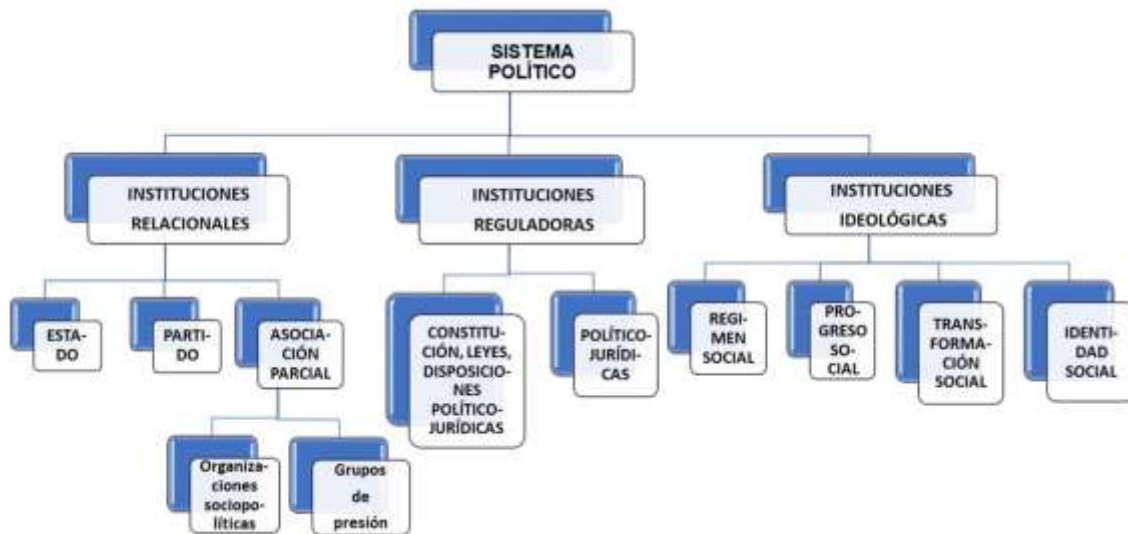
SISTEMA POLÍTICO

INSTITUCIONES RELACIONALES

INSTITUCIONES REGULADORAS

INSTITUCIONES IDEOLÓGICAS

ESTADO

PARTIDO

ASOCIACIÓN PARCIAL

Organizaciones sociopolíticas

Grupos de presión

CONSTITUCIÓN, LEYES, DISPOSICIONES POLÍTICO-JURÍDICAS

POLÍTICO-JURÍDICAS

REGIMEN SOCIAL

PROGRESO SOCIAL

TRANSFORMACIÓN SOCIAL

IDENTIDAD SOCIAL